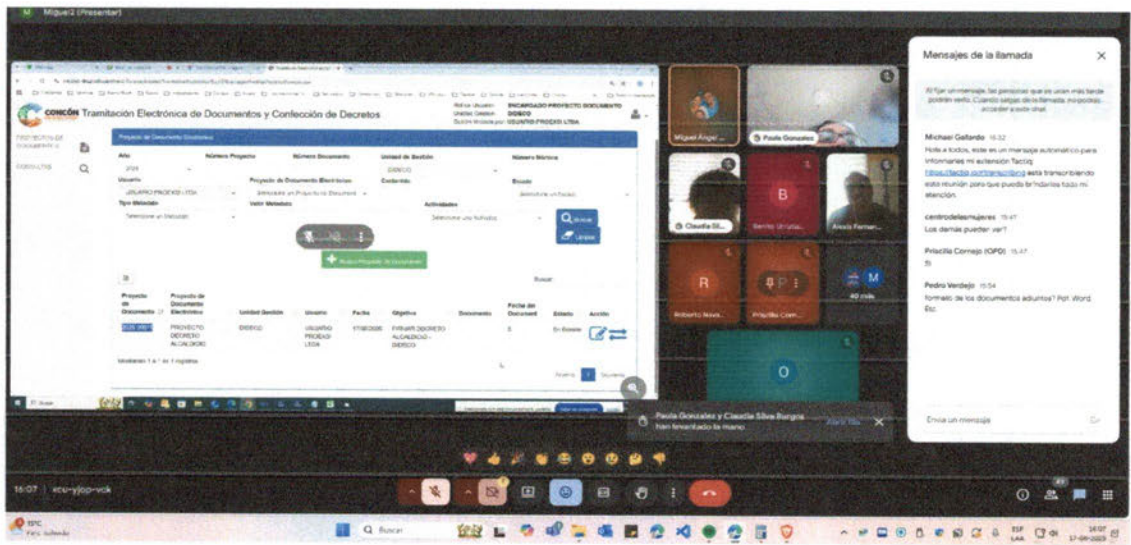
Miguel2 (Presentar)

CONCÓN Tramitación Electrónica de Documentos y Confección de Decretos

ENCARGADO PROYECTO DOCUMENTO
DIDECO
USUARIO PRODEXO LTDA

PROYECTOS DE DOCUMENTO
CODIGO LTDA

Proyecto de Documento Electrónico

Año
Número Proyecto
Número Documento
Unidad de Gestión
Número Materia
Usuario
Proyecto de Documento Electrónico
Contenido
Estado
USUARIO PRODEXO LTDA
Tipo Metadato
Valor Metadato
Actividades

Buscar
Limpiar

Nuevo Proyecto de Documento

Buscar

| Proyecto de Documento | Proyecto de Documento Electrónico | Unidad Gestión | Usuario | Fecha | Objetivo | Documento | Fecha de Document | Estado | Acción |
|---|---|---|---|---|---|---|---|---|---|
| 2025-0001 | PROYECTO DECRETO ALCALDICIO | DIDECO | USUARIO PRODEXO LTDA | 17/06/2025 | FIRMAR DECRETO ALCALDICIO - DIDECO | | 5 | En Borrador | |

Mostrando 1 a 1 de 1 registros

Anterior 1 Siguiente

Miguel Ángel ...
Paula Gonzales
Claudia Sil...
Benito Urrutia...
Alexis Fernan...
Roberto Nava...
Priscilla Corn...
40 más

Mensajes de la llamada

Al fijar un mensaje, las personas que se unan más tarde podrán verlo. Cuando salgas de la llamada, no podrás acceder a este chat.

Michael Gallardo 15:32
Hola a todos, este es un mensaje automático para informarles mi extensión Tactiq https://tactiq.io/transcribing está transcribiendo esta reunión para que pueda brindarles todo mi atención.

centrodelasmujeres 15:47
Los demás pueden ver?

Priscilla Cornejo (OPD) 15:47
Si

Pedro Verdejo 15:54
formato de los documentos adjuntos? Pdf, Word Etc.

Envía un mensaje

Paula Gonzales y Claudia Silva Bórquez han levantado la mano

Abrir fila

16:07 | xcu-yjqp-vck

19°C
Parc. nublado

Buscar

ESP LAA
16:07
17-06-2025